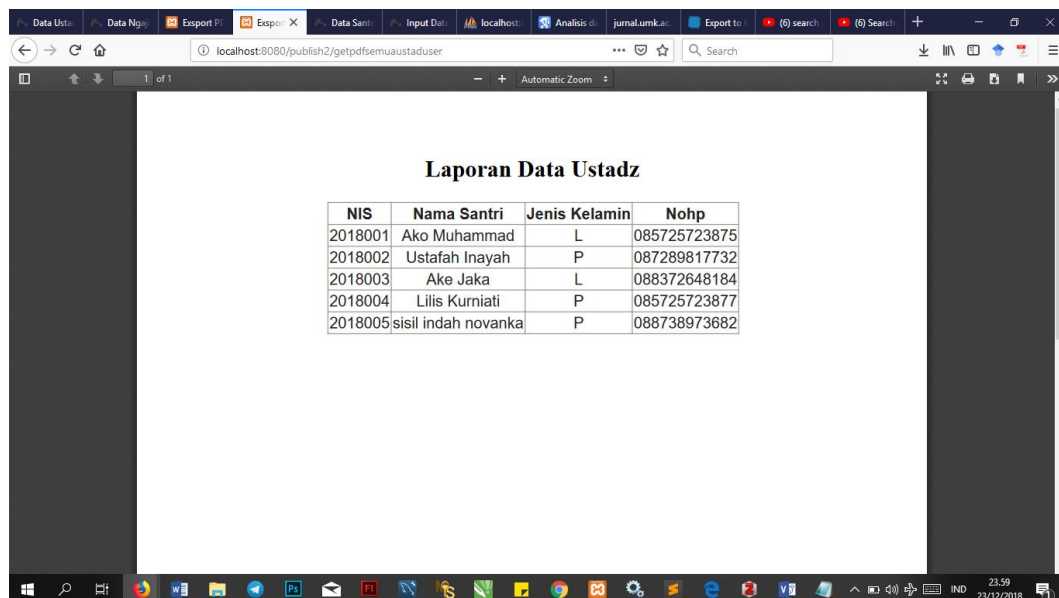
Data Usta | Data Ngaj | Exsport P | Expor | Data Santr | Input Data | localhost | Analisis da | jurnal.umk.ac | Export to | (6) search | (6) Search

localhost:8080/publish2/getpdfsemuaustaduser

Search

1 of 1

Automatic Zoom

Laporan Data Ustadz

| NIS | Nama Santri | Jenis Kelamin | Nohp |
|---|---|---|---|
| 2018001 | Ako Muhammad | L | 085725723875 |
| 2018002 | Ustafah Inayah | P | 087289817732 |
| 2018003 | Ake Jaka | L | 088372648184 |
| 2018004 | Lilis Kurniati | P | 085725723877 |
| 2018005 | sisil indah novanka | P | 088738973682 |

IND 23.59 23/12/2018